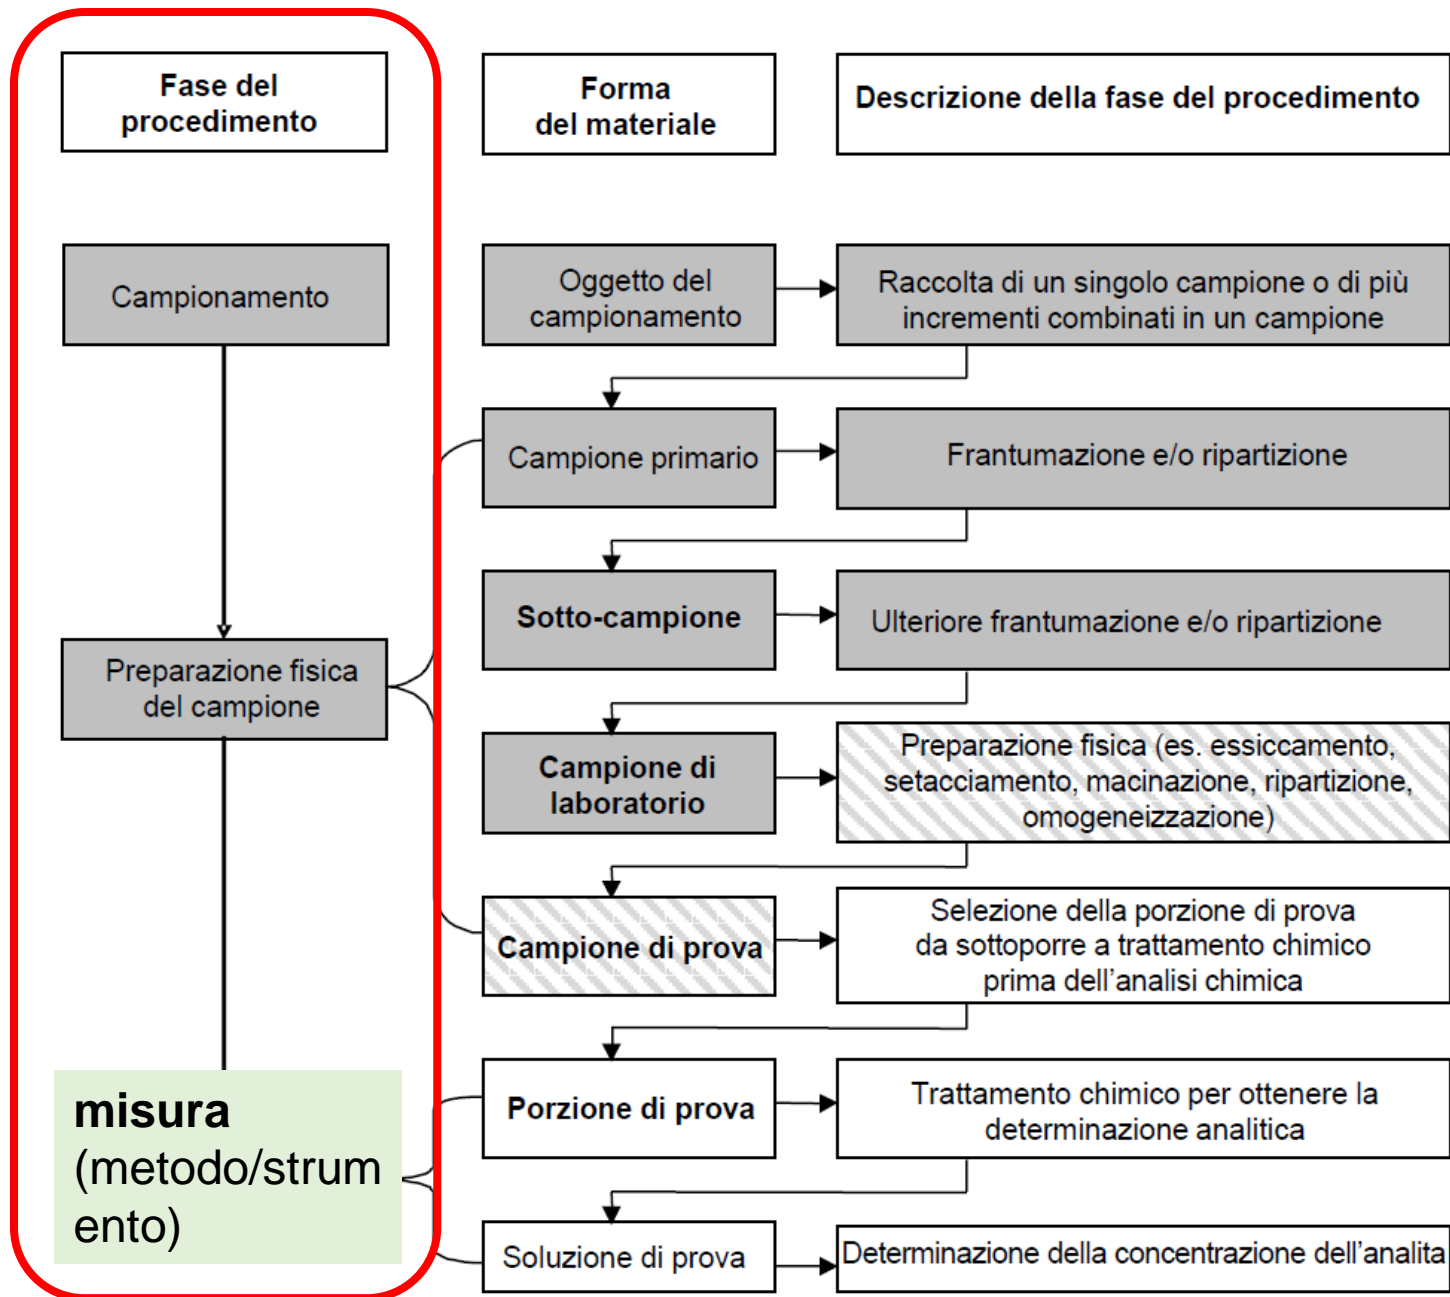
Fase del procedimento

Forma del materiale

Descrizione della fase del procedimento

Campionamento

Oggetto del campionamento

Raccolta di un singolo campione o di più incrementi combinati in un campione

Campione primario

Frantumazione e/o ripartizione

Sotto-campione

Ulteriore frantumazione e/o ripartizione

Preparazione fisica del campione

Campione di laboratorio

Preparazione fisica (es. essiccamento, setacciamento, macinazione, ripartizione, omogeneizzazione)

Campione di prova

Selezione della porzione di prova da sottoporre a trattamento chimico prima dell'analisi chimica

misura (metodo/strumento)

Porzione di prova

Trattamento chimico per ottenere la determinazione analitica

Soluzione di prova

Determinazione della concentrazione dell'analita